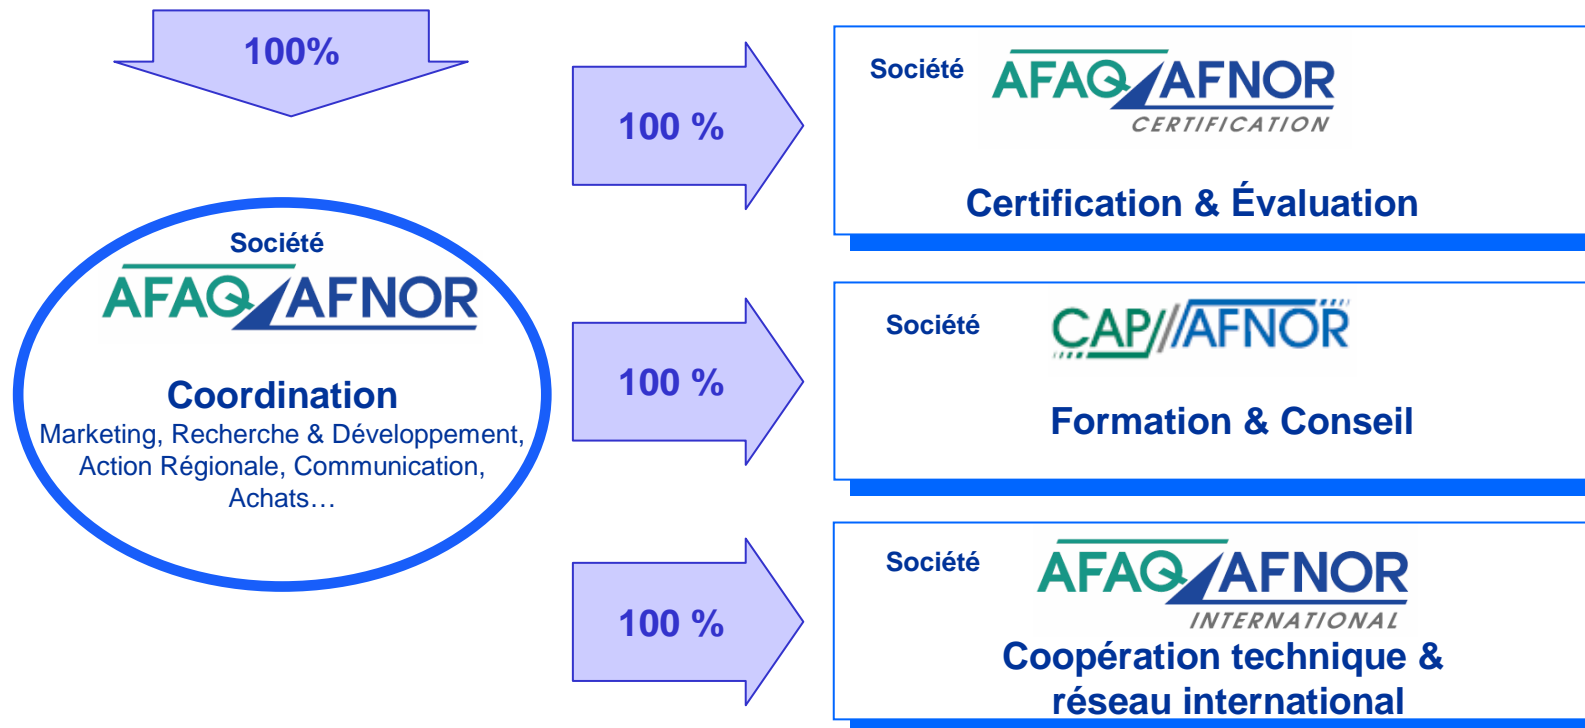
100%

Société
AFAQ AFNOR
Coordination
Marketing, Recherche & Développement, Action Régionale, Communication, Achats…

100 %

Société
AFAQ AFNOR
CERTIFICATION
Certification & Évaluation

100 %

Société
CAP AFNOR
Formation & Conseil

100 %

Société
AFAQ AFNOR
INTERNATIONAL
Coopération technique & réseau international